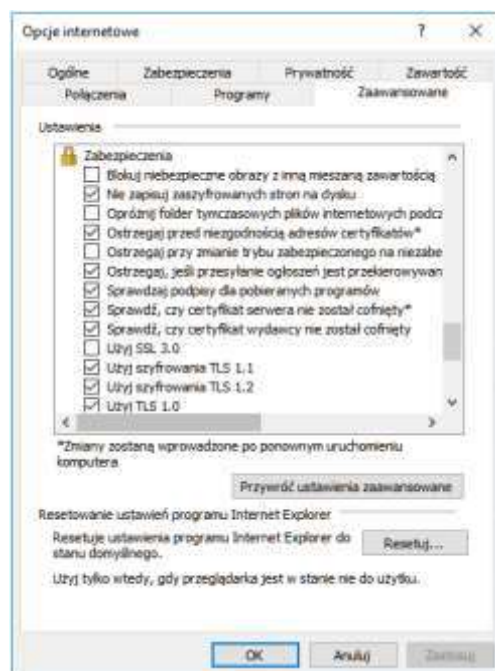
Opcje internetowe ? ×

Ogólne Zabezpieczenia Prywatność Zawartość
Połączenia Programy Zaawansowane

Ustawienia

Zabezpieczenia
Blokuj niebezpieczne obrazy z inną mieszaną zawartością
Nie zapisuj zaszyfrowanych stron na dysku
Opróżnij folder tymczasowych plików internetowych podcz
Ostrzegaj przed niezgodnością adresów certyfikatów*
Ostrzegaj przy zmianie trybu zabezpieczonego na niezabe
Ostrzegaj, jeśli przesyłanie ogłoszeń jest przekierowywan
Sprawdzaj podpisy dla pobieranych programów
Sprawdź, czy certyfikat serwera nie został cofnięty*
Sprawdź, czy certyfikat wydawcy nie został cofnięty
Użyj SSL 3.0
Użyj szyfrowania TLS 1.1
Użyj szyfrowania TLS 1.2
Użyj TLS 1.0

*Zmiany zostaną wprowadzone po ponownym uruchomieniu komputera

Przywróć ustawienia zaawansowane

Resetowanie ustawień programu Internet Explorer

Resetuje ustawienia programu Internet Explorer do stanu domyślnego.

Resetuj...

Użyj tylko wtedy, gdy przeglądarka jest w stanie nie do użytku.

OK Anuluj Zastosuj